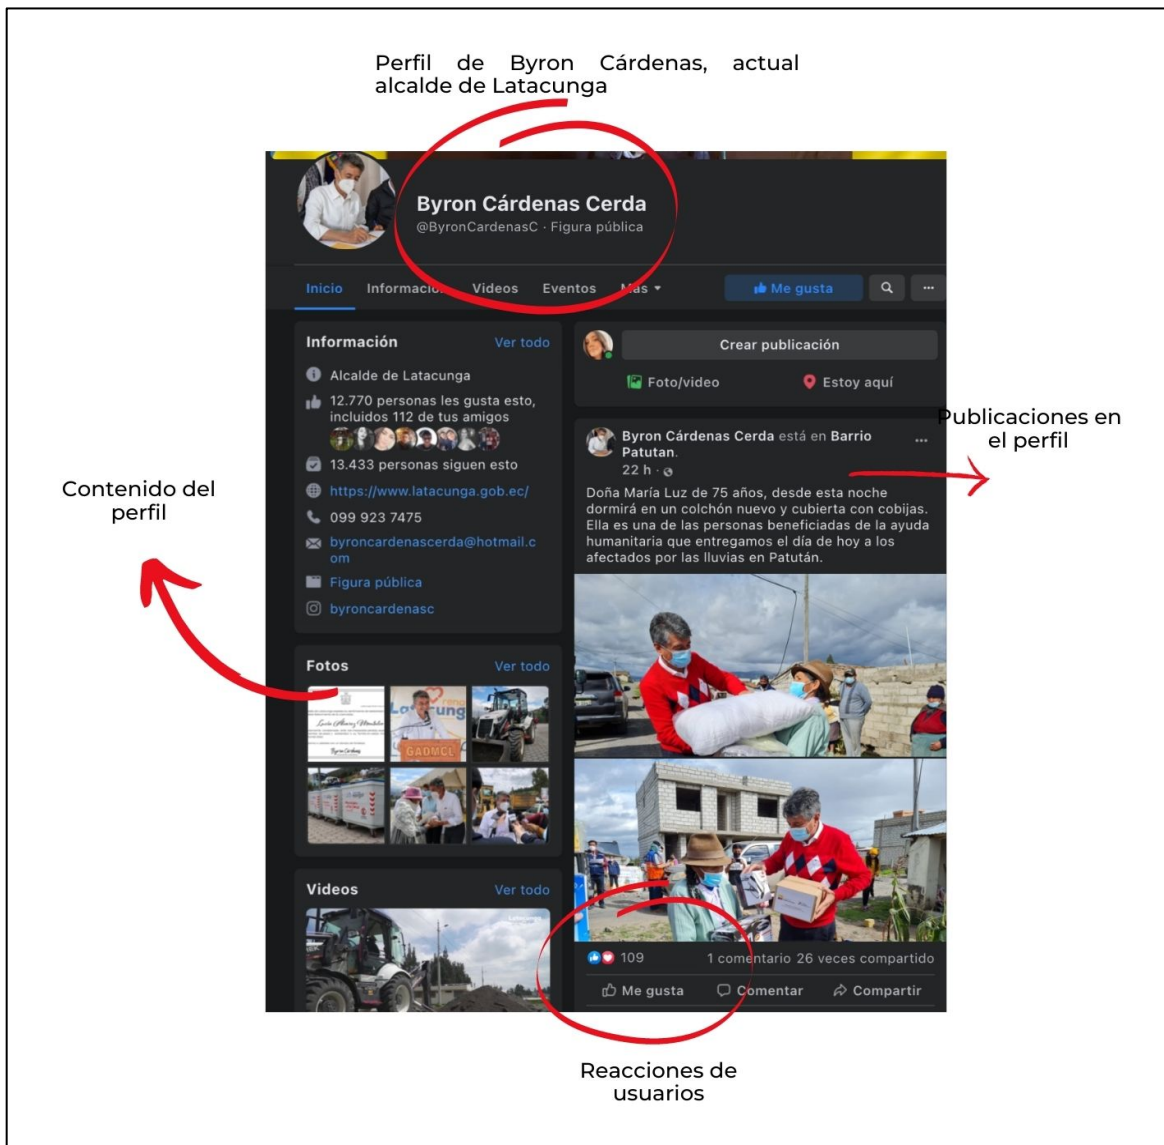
Perfil de Byron Cárdenas, actual alcalde de Latacunga

Byron Cárdenas Cerda
@ByronCardenasC · Figura pública

Inicio Información Videos Eventos Más ▾ Me gusta

Información Ver todo
Alcalde de Latacunga
12.770 personas les gusta esto, incluidos 112 de tus amigos
13.433 personas siguen esto
https://www.latacunga.gob.ec/
099 923 7475
byroncardenascerda@hotmail.com
Figura pública
byroncardenasc

Fotos Ver todo

Videos Ver todo

Crear publicación
Foto/video Estoy aquí

Publicaciones en el perfil

Byron Cárdenas Cerda está en Barrio Patutan.
22 h ·

Doña María Luz de 75 años, desde esta noche dormirá en un colchón nuevo y cubierta con cobijas. Ella es una de las personas beneficiadas de la ayuda humanitaria que entregamos el día de hoy a los afectados por las lluvias en Patután.

109 1 comentario 26 veces compartido
Me gusta Comentar Compartir

Contenido del perfil

Reacciones de usuarios